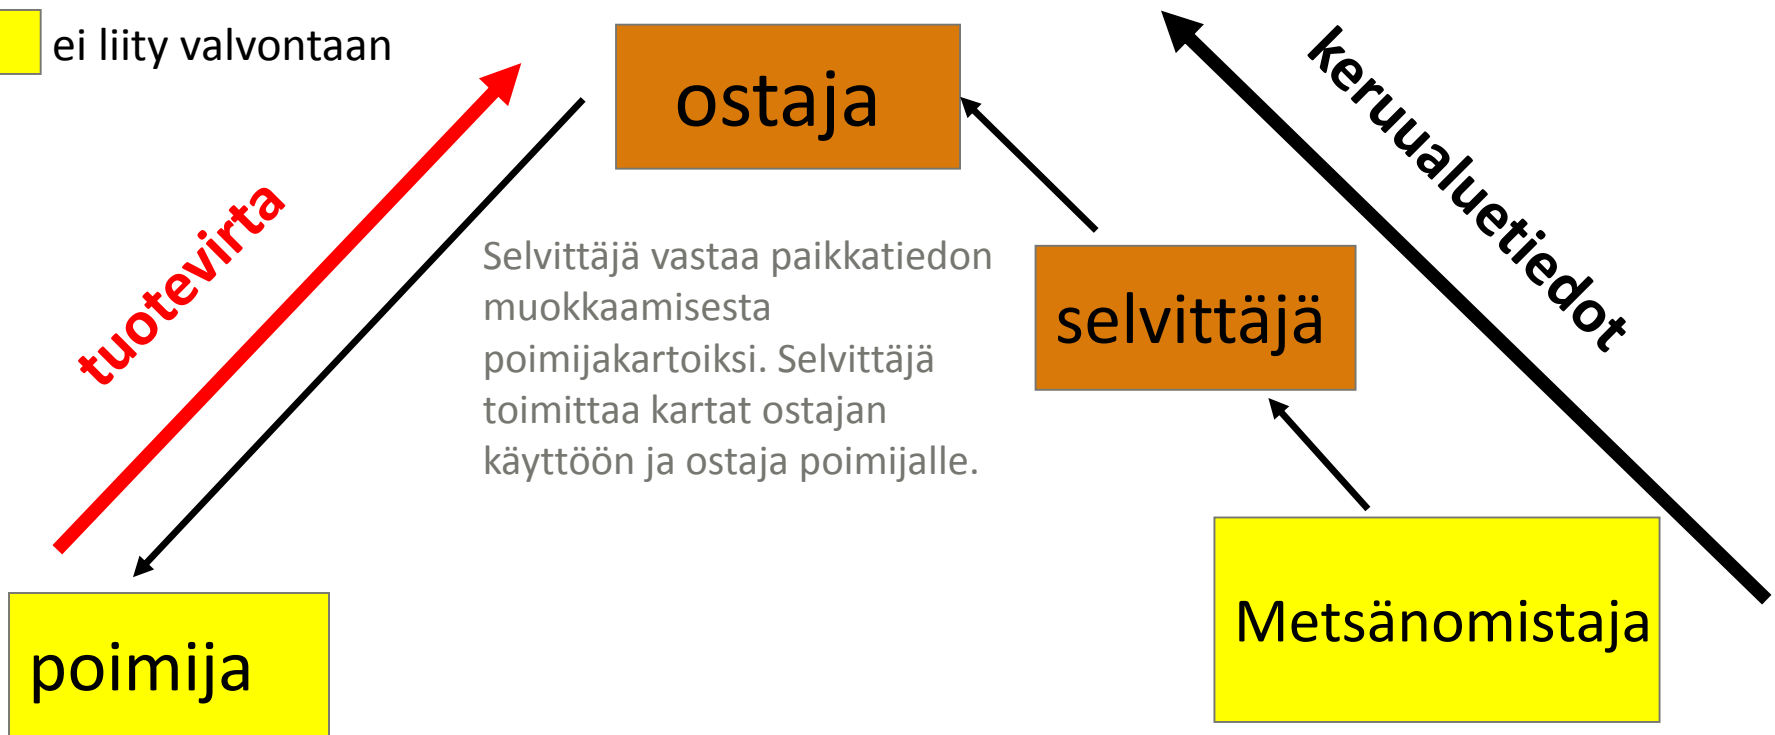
ei liity valvontaan

ostaja

tuotevirta

keruualuetiedot

Selvittäjä vastaa paikkatiedon muokkaamisesta poimijakartoiksi. Selvittäjä toimittaa kartat ostajan käyttöön ja ostaja poimijalle.

selvittäjä

poimija

Metsänomistaja